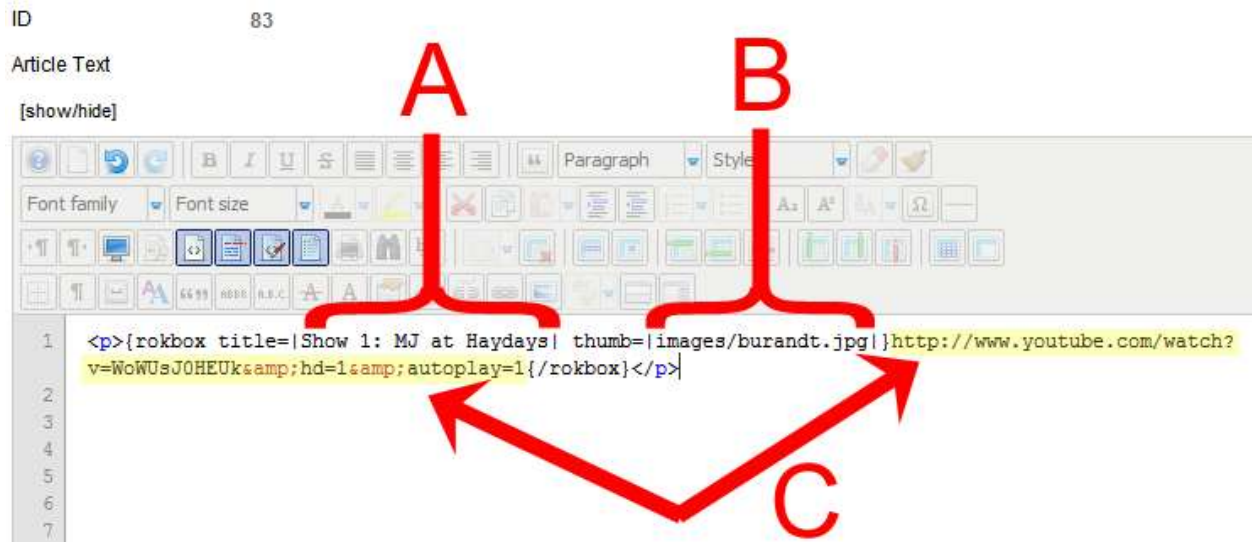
ID 83

Article Text

[show/hide]

A B

Paragraph Style

Font family Font size

1 <p>{rokbox title=|Show 1: MJ at Haydays| thumb=|images/burandt.jpg|}http://www.youtube.com/watch?v=WoWUsJ0HEUk&amp;hd=1&amp;autoplay=1{/rokbox}</p>
2
3
4
5
6
7

C